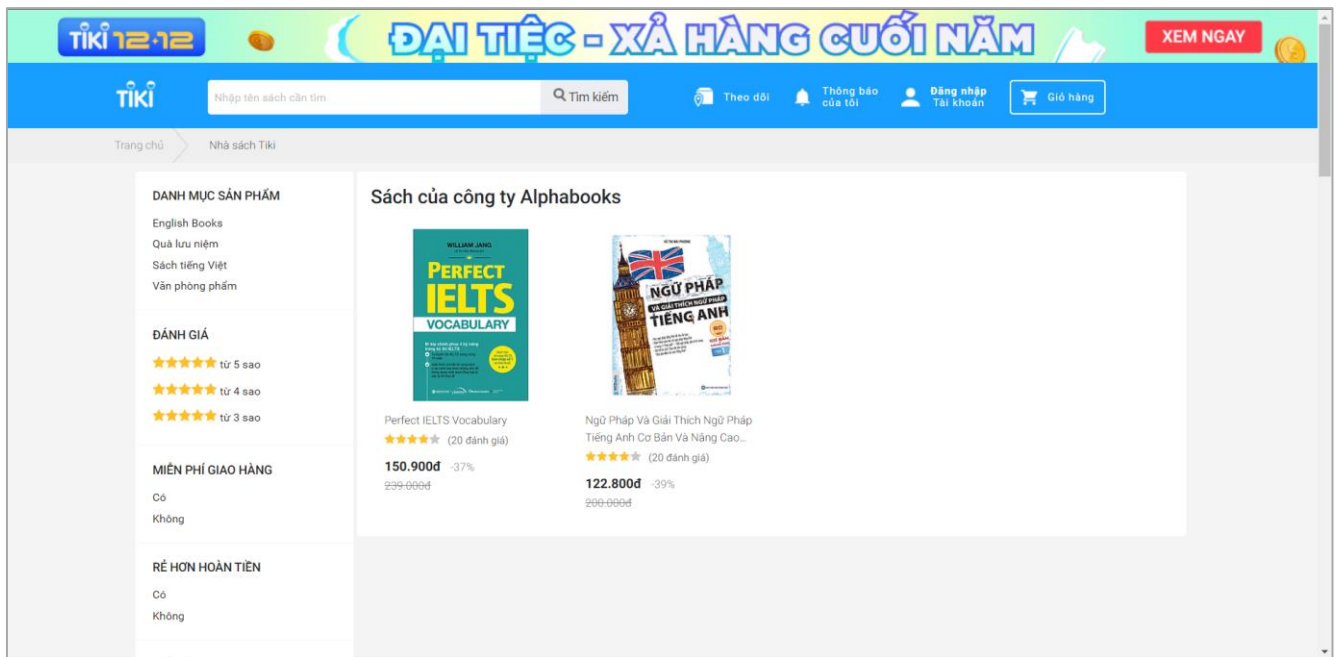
TIKI 12.12 ĐẠI TIỆC - XẢ HÀNG CUỐI NĂM XEM NGAY

TIKI Nhập tên sách cần tìm Tìm kiếm Theo dõi Thông báo của tôi Đăng nhập Tài khoản Giỏ hàng

Trang chủ Nhà sách Tiki

DANH MỤC SẢN PHẨM
English Books
Quà lưu niệm
Sách tiếng Việt
Văn phòng phẩm

ĐÁNH GIÁ
từ 5 sao
từ 4 sao
từ 3 sao

MIỄN PHÍ GIAO HÀNG
Có
Không

RẺ HƠN HOÀN TIỀN
Có
Không

Sách của công ty Alphabooks

WILLIAM JANG
PERFECT IELTS VOCABULARY

Perfect IELTS Vocabulary
(20 đánh giá)
150.900đ -37%
239.000đ

NGỮ PHÁP VÀ GIẢI THÍCH NGỮ PHÁP TIẾNG ANH

Ngữ Pháp Và Giải Thích Ngữ Pháp Tiếng Anh Cơ Bản Và Nâng Cao...
(20 đánh giá)
122.800đ -39%
200.000đ